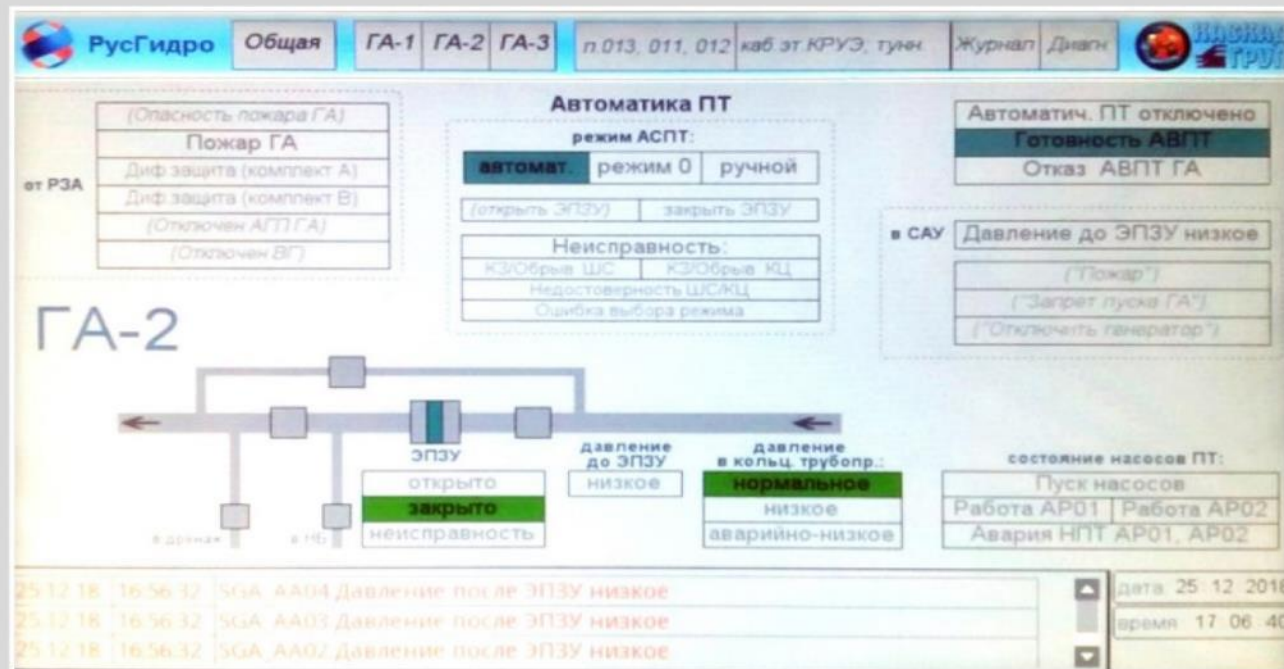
РусГидро Общая ГА-1 ГА-2 ГА-3 п.013, 011, 012 каб.эт.КРУЭ; тунн. Журнал Диагн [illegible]

от РЗА
(Опасность пожара ГА)
Пожар ГА
Диф.защита (комплект А)
Диф.защита (комплект В)
(Отключен АГП ГА)
(Отключен ВГ)

Автоматика ПТ
режим АСПТ:
автомат. режим 0 ручной
(открыть ЭПЗУ) закрыть ЭПЗУ
Неисправность:
КЗ/Обрыв ШС КЗ/Обрыв КЦ
Недостоверность ШС/КЦ
Ошибка выбора режима

Автоматич. ПТ отключено
Готовность АВПТ
Отказ АВПТ ГА

в САУ Давление до ЭПЗУ низкое
("Пожар")
("Запрет пуска ГА")
("Отключить генератор")

ГА-2

ЭПЗУ
открыто
закрыто
неисправность

давление до ЭПЗУ
низкое

давление в кольц. трубопр.:
нормальное
низкое
аварийно-низкое

в дренаж в НБ

состояние насосов ПТ:
Пуск насосов
Работа АР01 Работа АР02
Авария НПТ АР01, АР02

25.12.18 16:56:32 SGA_AA04 Давление после ЭПЗУ низкое
25.12.18 16:56:32 SGA_AA03 Давление после ЭПЗУ низкое
25.12.18 16:56:32 SGA_AA02 Давление после ЭПЗУ низкое

дата 25.12.2018
время 17:06:40